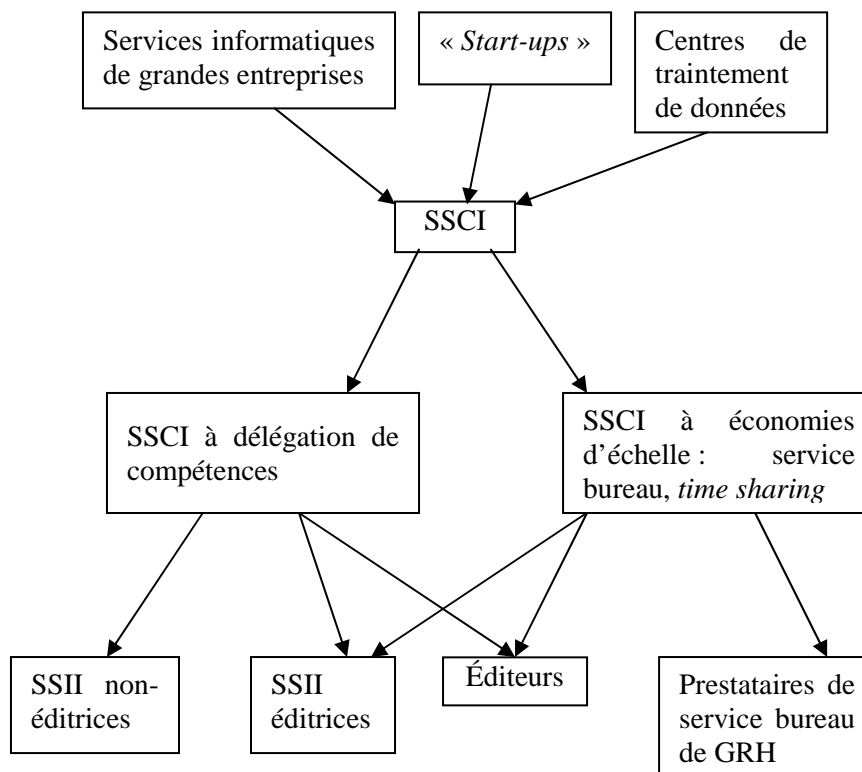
Services informatiques de grandes entreprises

« *Start-ups* »

Centres de traitement de données

SSCI

SSCI à délégation de compétences

SSCI à économies d'échelle : service bureau, *time sharing*

SSII non-éditrices

SSII éditrices

Éditeurs

Prestataires de service bureau de GRH